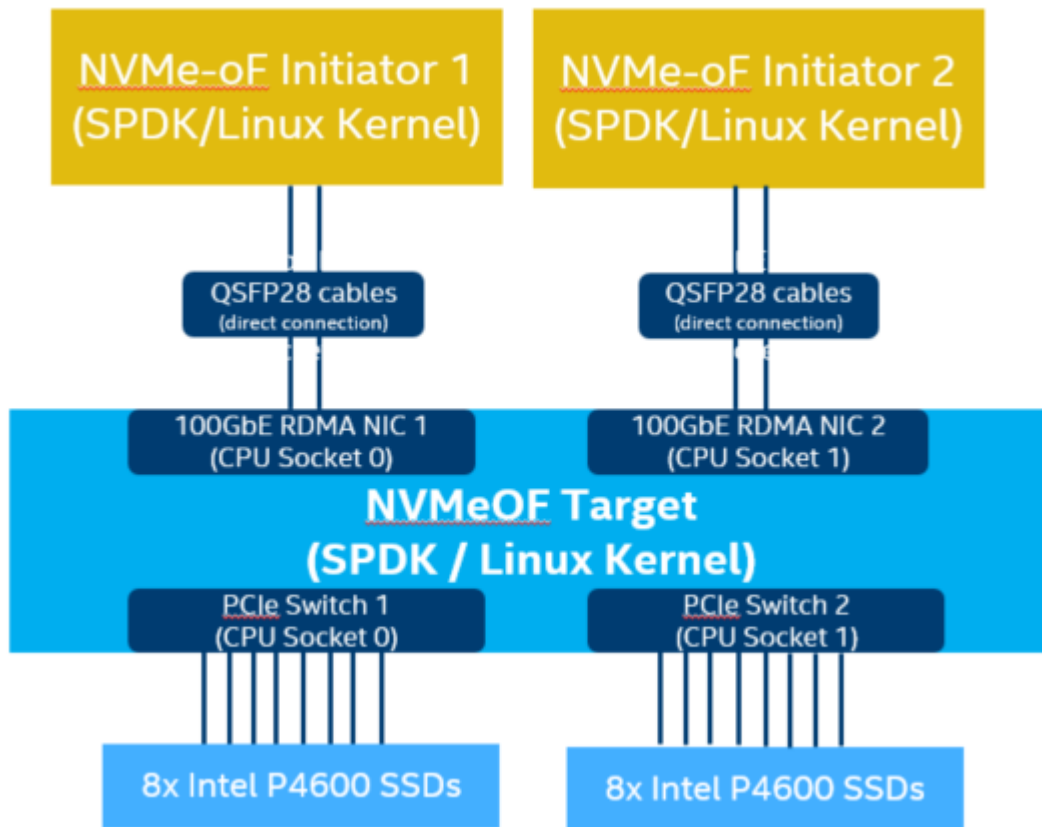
NVMe-oF Initiator 1
(SPDK/Linux Kernel)

NVMe-oF Initiator 2
(SPDK/Linux Kernel)

QSFP28 cables
(direct connection)

QSFP28 cables
(direct connection)

100GbE RDMA NIC 1
(CPU Socket 0)

100GbE RDMA NIC 2
(CPU Socket 1)

NVMeOF Target
(SPDK / Linux Kernel)

PCIe Switch 1
(CPU Socket 0)

PCIe Switch 2
(CPU Socket 1)

8x Intel P4600 SSDs

8x Intel P4600 SSDs